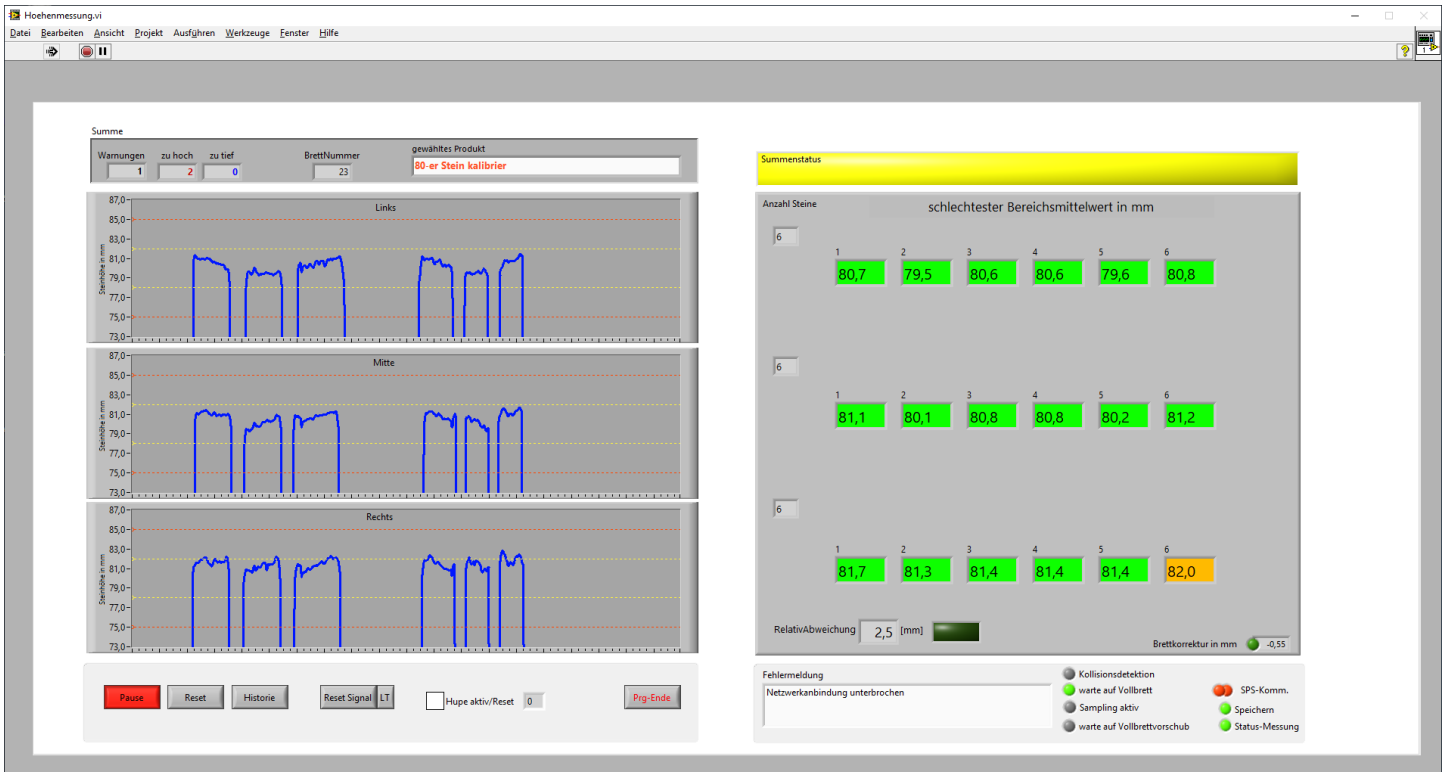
Hoehenmessung.vi

Datei Bearbeiten Ansicht Projekt Ausführen Werkzeuge Fenster Hilfe

Summe

Warnungen 1 zu hoch 2 zu tief 0 BrettNummer 23 gewähltes Produkt 80-er Stein kalibrier

Links
87,0 85,0 83,0 81,0 79,0 77,0 75,0 73,0
Steinhöhe in mm

Mitte
87,0 85,0 83,0 81,0 79,0 77,0 75,0 73,0
Steinhöhe in mm

Rechts
87,0 85,0 83,0 81,0 79,0 77,0 75,0 73,0
Steinhöhe in mm

Pause Reset Historie Reset Signal LT Hupe aktiv/Reset 0 Prg-Ende

Summenstatus

Anzahl Steine
schlechtester Bereichsmittelwert in mm

6
| 1 | 2 | 3 | 4 | 5 | 6 |
|---|---|---|---|---|---|
| 80,7 | 79,5 | 80,6 | 80,6 | 79,6 | 80,8 |

6
| 1 | 2 | 3 | 4 | 5 | 6 |
|---|---|---|---|---|---|
| 81,1 | 80,1 | 80,8 | 80,8 | 80,2 | 81,2 |

6
| 1 | 2 | 3 | 4 | 5 | 6 |
|---|---|---|---|---|---|
| 81,7 | 81,3 | 81,4 | 81,4 | 81,4 | 82,0 |

RelativAbweichung 2,5 [mm]
Brettkorrektur in mm -0,55

Fehlermeldung
Netzwerkanbindung unterbrochen

Kollisionsdetektion
warte auf Vollbrett
Sampling aktiv
warte auf Vollbrettvorschub
SPS-Komm.
Speichern
Status-Messung